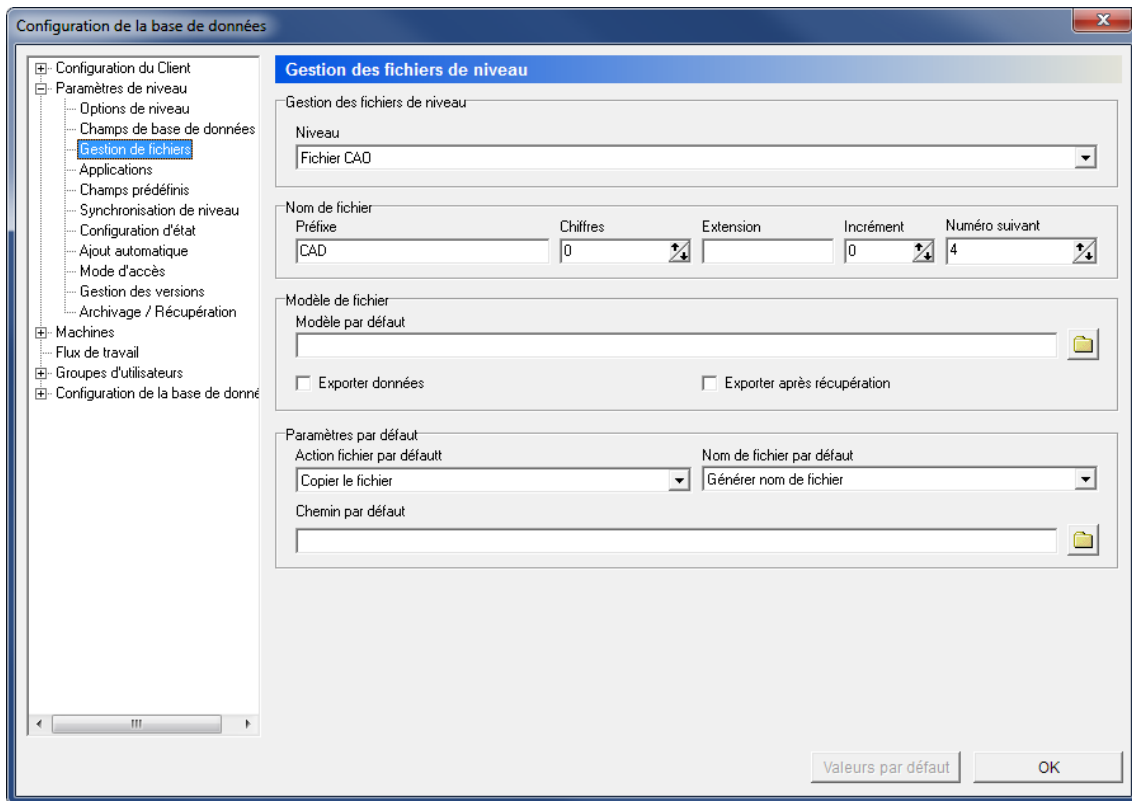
Configuration de la base de données

Configuration du Client
Paramètres de niveau
Options de niveau
Champs de base de données
Gestion de fichiers
Applications
Champs prédéfinis
Synchronisation de niveau
Configuration d'état
Ajout automatique
Mode d'accès
Gestion des versions
Archivage / Récupération
Machines
Flux de travail
Groupes d'utilisateurs
Configuration de la base de donné

Gestion des fichiers de niveau

Gestion des fichiers de niveau
Niveau
Fichier CAO

Nom de fichier
Préfixe
CAD
Chiffres
0
Extension
Incrément
0
Numéro suivant
4

Modèle de fichier
Modèle par défaut
Exporter données
Exporter après récupération

Paramètres par défaut
Action fichier par défautt
Copier le fichier
Nom de fichier par défaut
Générer nom de fichier
Chemin par défaut

Valeurs par défaut
OK